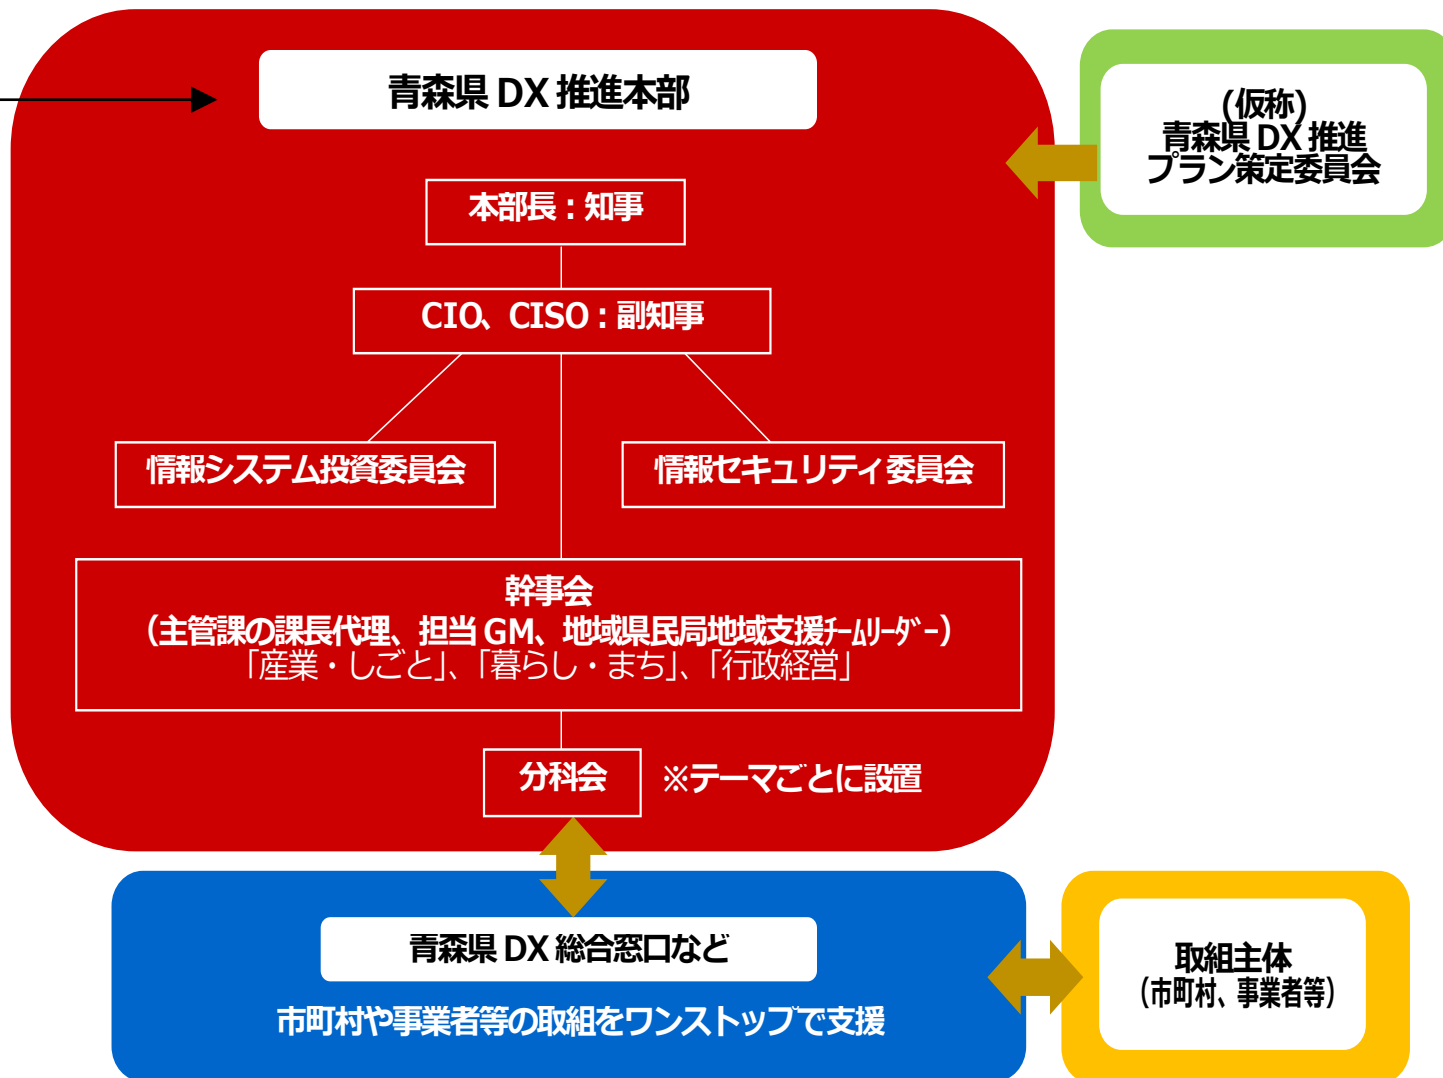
青森県 DX 推進本部

(仮称)
青森県 DX 推進
プラン策定委員会

本部長：知事

CIO、CISO：副知事

情報システム投資委員会

情報セキュリティ委員会

幹事会
(主管課の課長代理、担当 GM、地域県民局地域支援ﾁｰﾑﾘｰﾀﾞｰ)
「産業・しごと」、「暮らし・まち」、「行政経営」

分科会

※テーマごとに設置

青森県 DX 総合窓口など

市町村や事業者等の取組をワンストップで支援

取組主体
(市町村、事業者等)